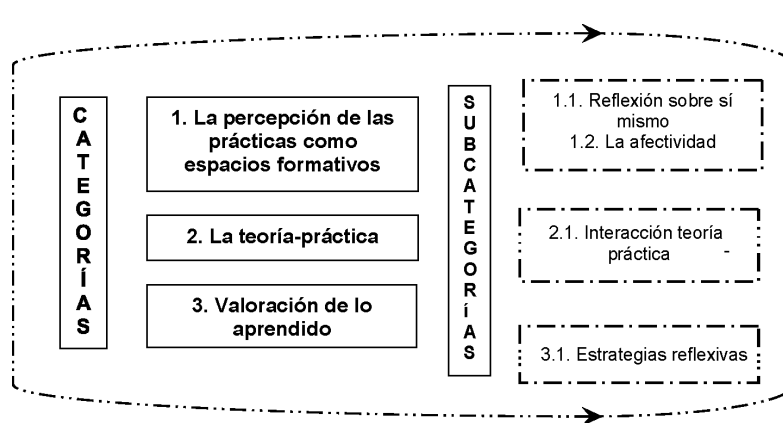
CATEGORÍAS

1. La percepción de las prácticas como espacios formativos

2. La teoría-práctica

3. Valoración de lo aprendido

SUBCATEGORÍAS

1.1. Reflexión sobre sí mismo
1.2. La afectividad

2.1. Interacción teoría práctica -

3.1. Estrategias reflexivas